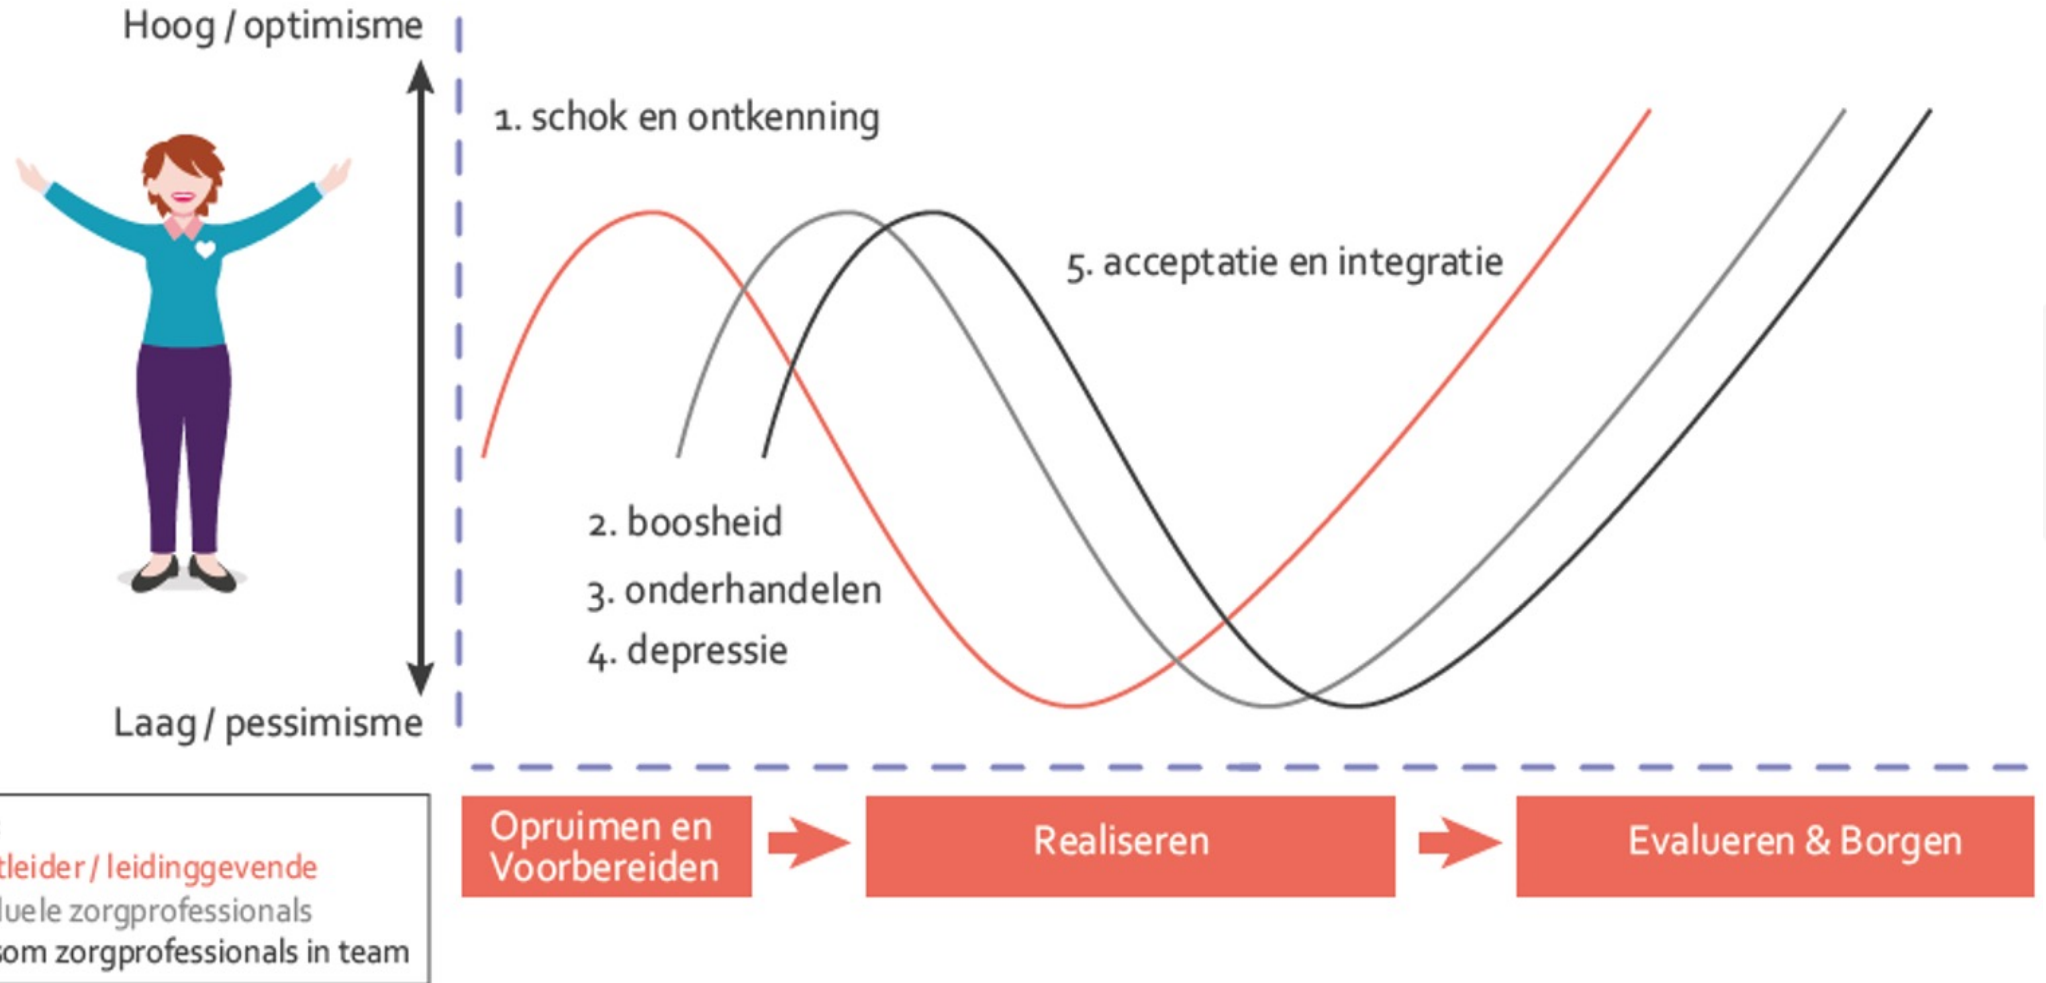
Hoog / optimisme

Laag / pessimisme

1. schok en ontkenning

2. boosheid

3. onderhandelen

4. depressie

5. acceptatie en integratie

Opruimen en Voorbereiden

Realiseren

Evalueren & Borgen

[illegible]tleider / leidinggevende
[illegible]luele zorgprofessionals
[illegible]om zorgprofessionals in team